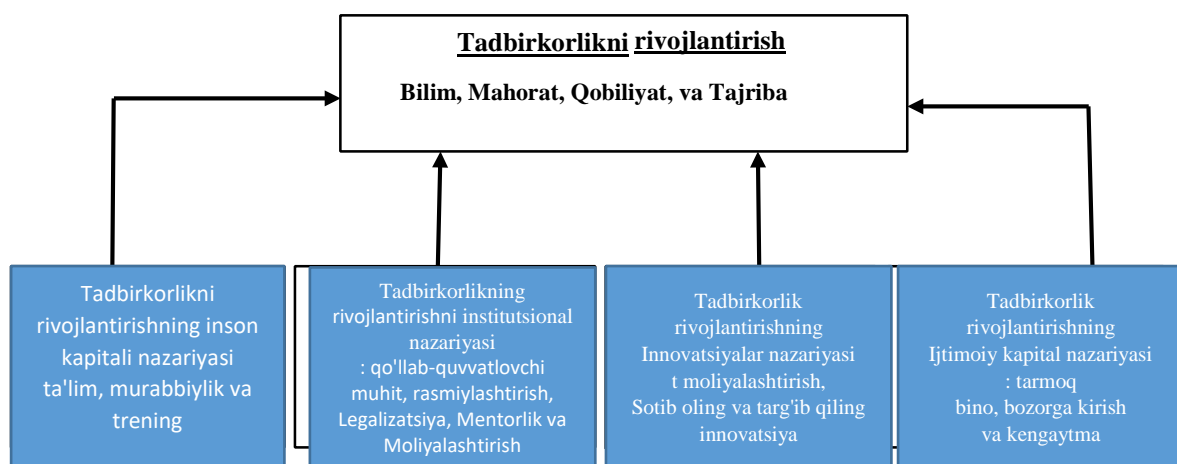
Tadbirkorlikni rivojlantirish

Bilim, Mahorat, Qobiliyat, va Tajriba

Tadbirkorlikni rivojlantirishning inson kapitali nazariyasi ta'lim, murabbiylik va trening

Tadbirkorlikning rivojlantirishni institutsional nazariyasi : qo'llab-quvvatlovchi muhit, rasmiylashtirish, Legalizatsiya, Mentorlik va Moliyalashtirish

Tadbirkorlik rivojlantirishning Innovatsiyalar nazariyasi t moliyalashtirish, Sotib oling va targ'ib qiling innovatsiya

Tadbirkorlik rivojlantirishning Ijtimoiy kapital nazariyasi : tarmoq bino, bozorga kirish va kengaytma